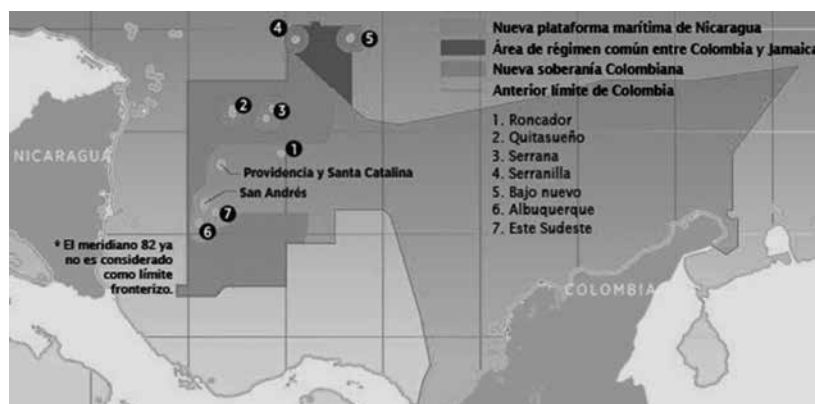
Nueva plataforma marítima de Nicaragua
Área de régimen común entre Colombia y Jamaica
Nueva soberanía Colombiana
Anterior límite de Colombia

1. Roncador
2. Quitasueño
3. Serrana
4. Serranilla
5. Bajo nuevo
6. Albuquerque
7. Este Sudeste

4
5
2
3
1

NICARAGUA

Providencia y Santa Catalina
San Andrés
7
6

* El meridiano 82 ya no es considerado como límite fronterizo.

COLOMBIA